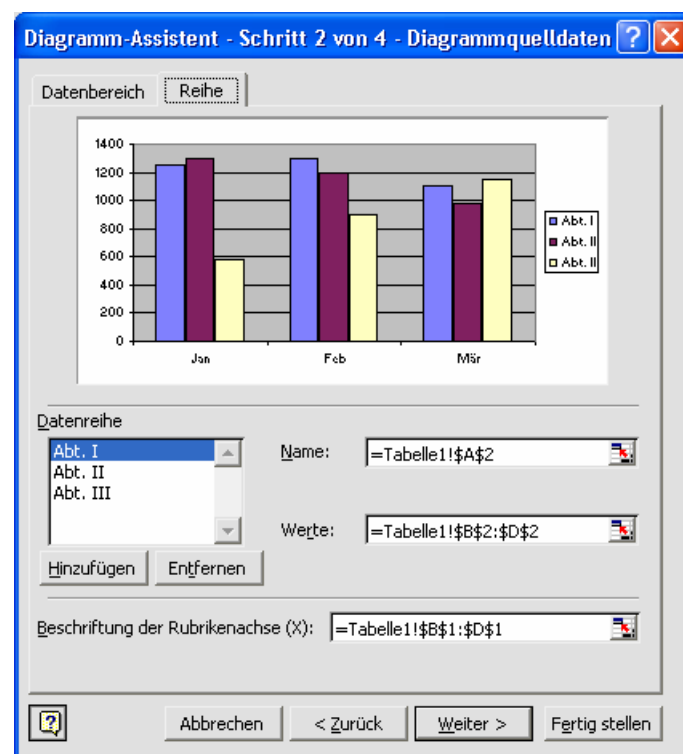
Diagramm-Assistent - Schritt 2 von 4 - Diagrammquelldaten

Datenbereich Reihe

1400
1200
1000
800
600
400
200
0

Jan Feb Mär

Abt. I
Abt. II
Abt. II

Datenreihe

Abt. I
Abt. II
Abt. III

Name: =Tabelle1!$A$2

Werte: =Tabelle1!$B$2:$D$2

Hinzufügen Entfernen

Beschriftung der Rubrikenachse (X): =Tabelle1!$B$1:$D$1

Abbrechen < Zurück Weiter > Fertig stellen